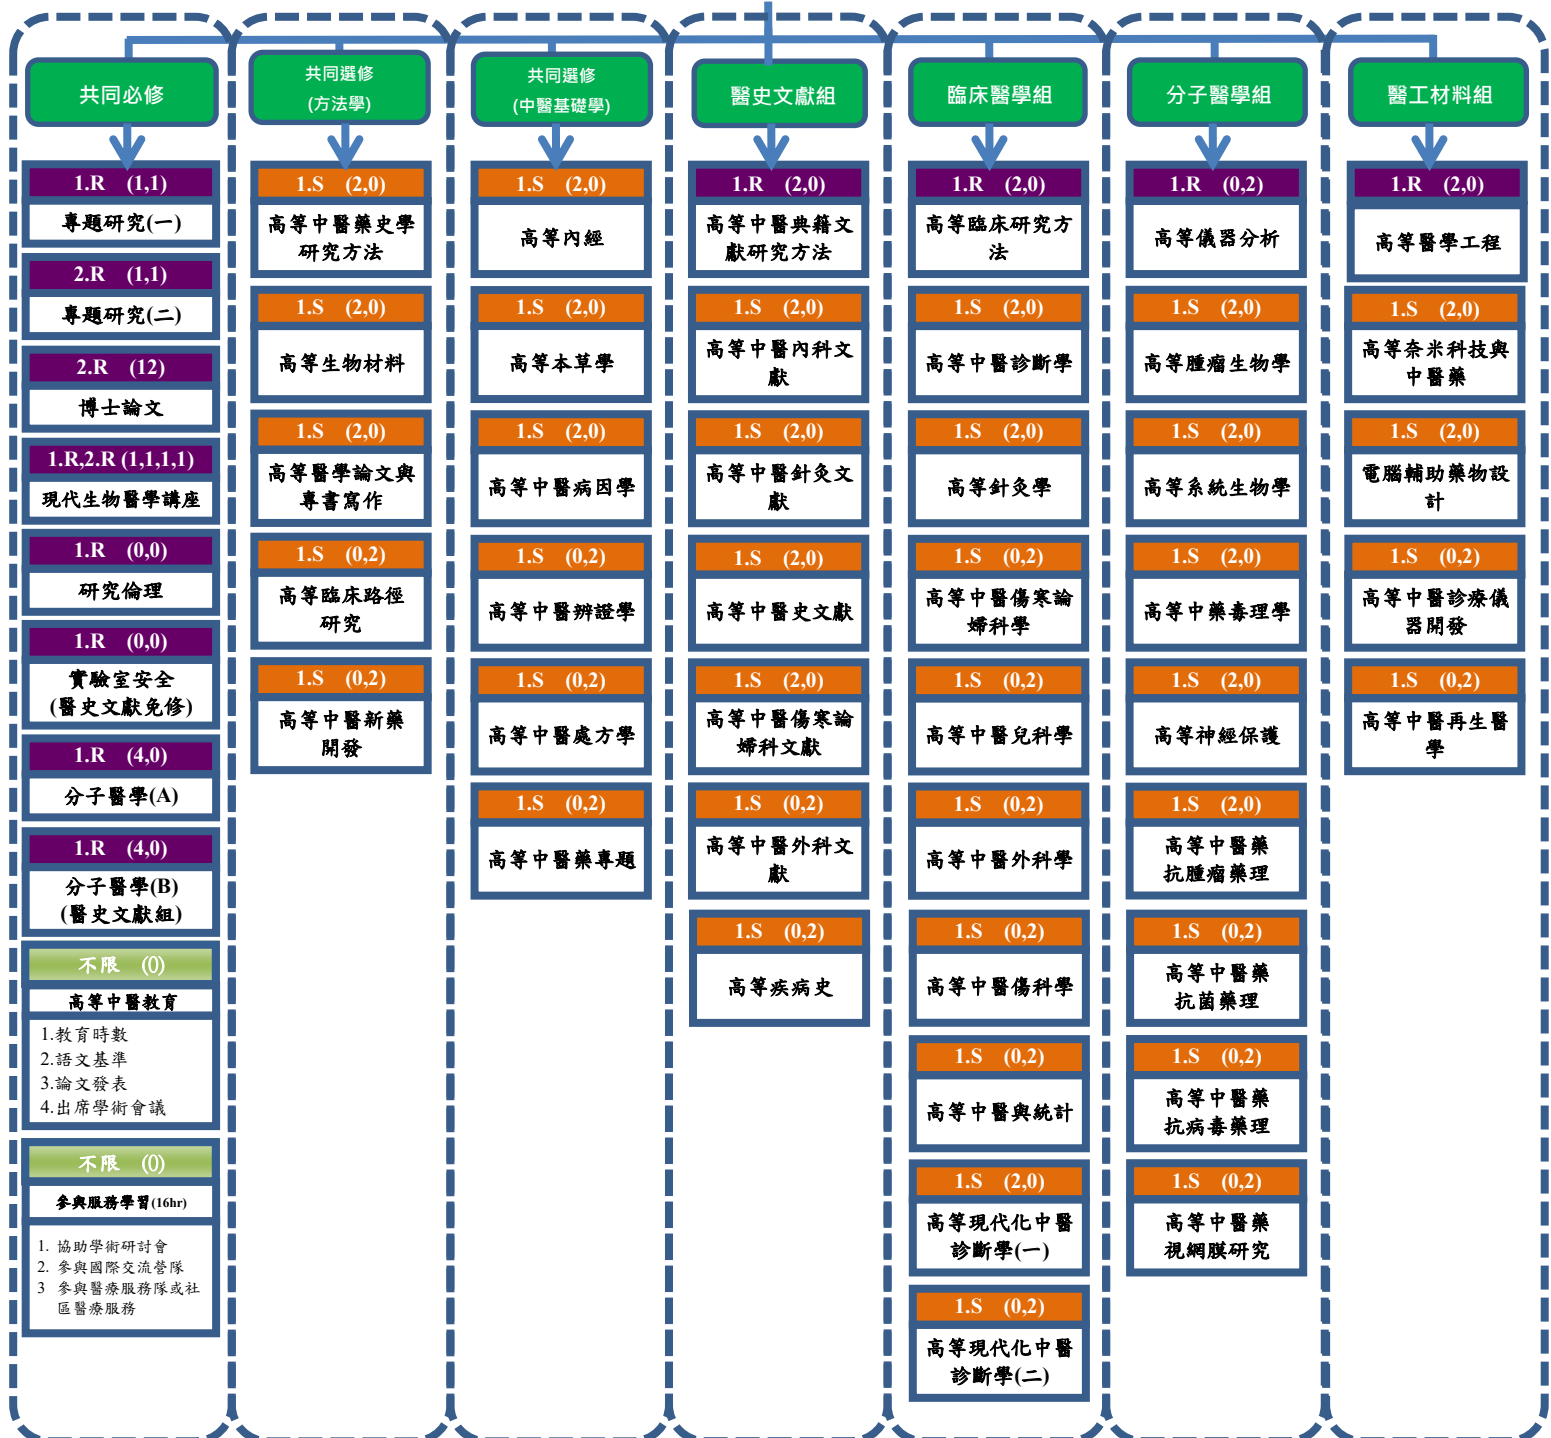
共同必修

1.R (1,1)
專題研究(一)

2.R (1,1)
專題研究(二)

2.R (12)
博士論文

1.R,2.R (1,1,1,1)
現代生物醫學講座

1.R (0,0)
研究倫理

1.R (0,0)
實驗室安全
(醫史文獻免修)

1.R (4,0)
分子醫學(A)

1.R (4,0)
分子醫學(B)
(醫史文獻組)

不限 (0)
高等中醫教育
1.教育時數
2.語文基準
3.論文發表
4.出席學術會議

不限 (0)
參與服務學習(16hr)
1. 協助學術研討會
2. 參與國際交流營隊
3 參與醫療服務隊或社區醫療服務

共同選修
(方法學)

1.S (2,0)
高等中醫藥史學研究方法

1.S (2,0)
高等生物材料

1.S (2,0)
高等醫學論文與專書寫作

1.S (0,2)
高等臨床路徑研究

1.S (0,2)
高等中醫新藥開發

共同選修
(中醫基礎學)

1.S (2,0)
高等內經

1.S (2,0)
高等本草學

1.S (2,0)
高等中醫病因學

1.S (0,2)
高等中醫辨證學

1.S (0,2)
高等中醫處方學

1.S (0,2)
高等中醫藥專題

醫史文獻組

1.R (2,0)
高等中醫典籍文獻研究方法

1.S (2,0)
高等中醫內科文獻

1.S (2,0)
高等中醫針灸文獻

1.S (2,0)
高等中醫史文獻

1.S (2,0)
高等中醫傷寒論婦科文獻

1.S (0,2)
高等中醫外科文獻

1.S (0,2)
高等疾病史

臨床醫學組

1.R (2,0)
高等臨床研究方法

1.S (2,0)
高等中醫診斷學

1.S (2,0)
高等針灸學

1.S (0,2)
高等中醫傷寒論婦科學

1.S (0,2)
高等中醫兒科學

1.S (0,2)
高等中醫外科學

1.S (0,2)
高等中醫傷科學

1.S (0,2)
高等中醫與統計

1.S (2,0)
高等現代化中醫診斷學(一)

1.S (0,2)
高等現代化中醫診斷學(二)

分子醫學組

1.R (0,2)
高等儀器分析

1.S (2,0)
高等腫瘤生物學

1.S (2,0)
高等系統生物學

1.S (2,0)
高等中藥毒理學

1.S (2,0)
高等神經保護

1.S (2,0)
高等中醫藥抗腫瘤藥理

1.S (0,2)
高等中醫藥抗菌藥理

1.S (0,2)
高等中醫藥抗病毒藥理

1.S (0,2)
高等中醫藥視網膜研究

醫工材料組

1.R (2,0)
高等醫學工程

1.S (2,0)
高等奈米科技與中醫藥

1.S (2,0)
電腦輔助藥物設計

1.S (0,2)
高等中醫診療儀器開發

1.S (0,2)
高等中醫再生醫學